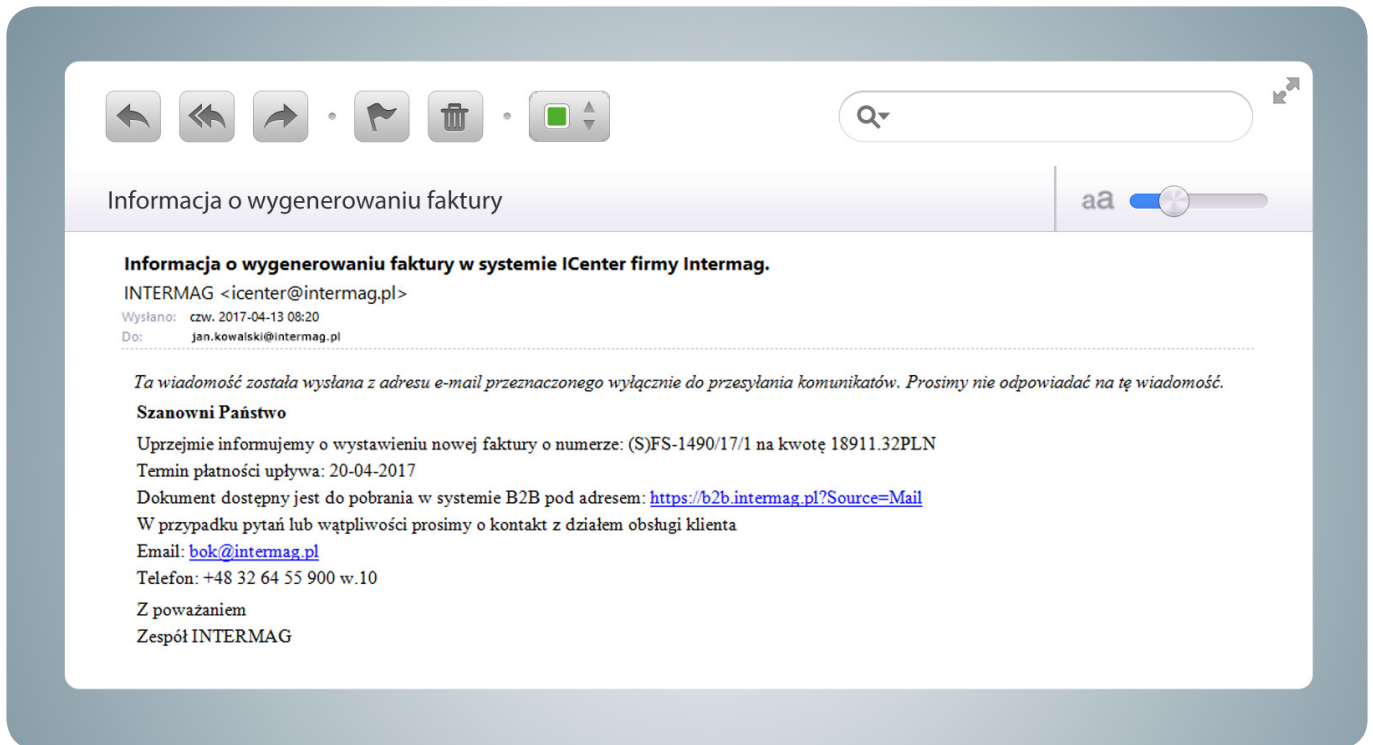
Informacja o wygenerowaniu faktury

aa

**Informacja o wygenerowaniu faktury w systemie ICenter firmy Intermag.**
INTERMAG <icenter@intermag.pl>
Wysłano: czw. 2017-04-13 08:20
Do: jan.kowalski@intermag.pl

*Ta wiadomość została wysłana z adresu e-mail przeznaczonego wyłącznie do przesyłania komunikatów. Prosimy nie odpowiadać na tę wiadomość.*

**Szanowni Państwo**

Uprzejmie informujemy o wystawieniu nowej faktury o numerze: (S)FS-1490/17/1 na kwotę 18911.32PLN
Termin płatności upływa: 20-04-2017
Dokument dostępny jest do pobrania w systemie B2B pod adresem: https://b2b.intermag.pl?Source=Mail
W przypadku pytań lub wątpliwości prosimy o kontakt z działem obsługi klienta
Email: bok@intermag.pl
Telefon: +48 32 64 55 900 w.10

Z poważaniem
Zespół INTERMAG